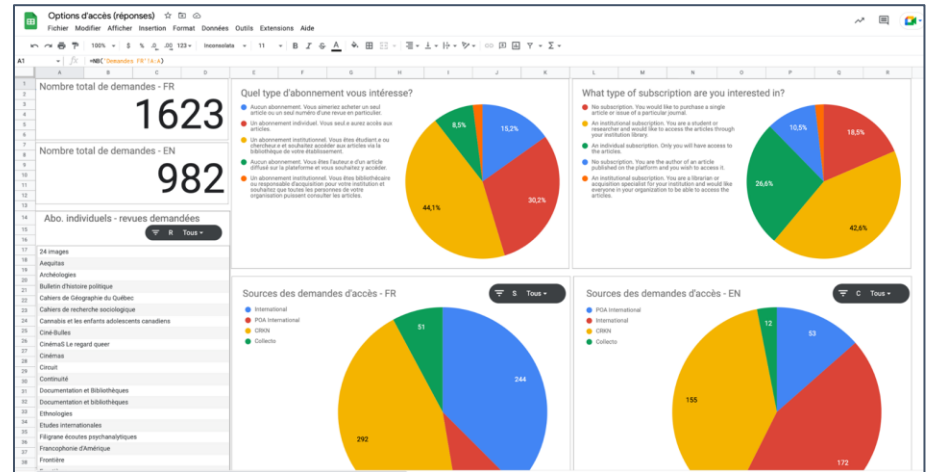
Options d'accès (réponses)
Fichier Modifier Afficher Insertion Format Données Outils Extensions Aide

100% $ % .0 .00 123 Inconsolata 11 B I S A

A1 =NB('Demandes FR'!A:A)

Nombre total de demandes - FR
1623

Nombre total de demandes - EN
982

Abo. individuels - revues demandées
R Tous

24 images
Aequitas
Archéologies
Bulletin d'histoire politique
Cahiers de Géographie du Québec
Cahiers de recherche sociologique
Cannabis et les enfants adolescents canadiens
Ciné-Bulles
CinémaS Le regard queer
Cinémas
Circuit
Continuité
Documentation et Bibliothèques
Documentation et bibliothèques
Ethnologies
Etudes internationales
Filigrane écoutes psychanalytiques
Francophonie d'Amérique
Frontière

Quel type d'abonnement vous intéresse?
Aucun abonnement. Vous aimeriez acheter un seul article ou un seul numéro d'une revue en particulier.
Un abonnement individuel. Vous seul.e aurez accès aux articles.
Un abonnement institutionnel. Vous êtes étudiant.e ou chercheur.e et souhaitez accéder aux articles via la bibliothèque de votre établissement.
Aucun abonnement. Vous êtes l'auteur.e d'un article diffusé sur la plateforme et vous souhaitez y accéder.
Un abonnement institutionnel. Vous êtes bibliothécaire ou responsable d'acquisition pour votre institution et souhaitez que toutes les personnes de votre organisation puissent consulter les articles.
8,5%
15,2%
30,2%
44,1%

What type of subscription are you interested in?
No subscription. You would like to purchase a single article or issue of a particular journal.
An institutional subscription. You are a student or researcher and would like to access the articles through your institution library.
An individual subscription. Only you will have access to the articles.
No subscription. You are the author of an article published on the platform and you wish to access it.
An institutional subscription. You are a librarian or acquisition specialist for your institution and would like everyone in your organization to be able to access the articles.
10,5%
18,5%
26,6%
42,6%

Sources des demandes d'accès - FR
S Tous
International
POA International
CRKN
Collecto
51
244
292

Sources des demandes d'accès - EN
C Tous
POA International
International
CRKN
Collecto
12
53
155
172